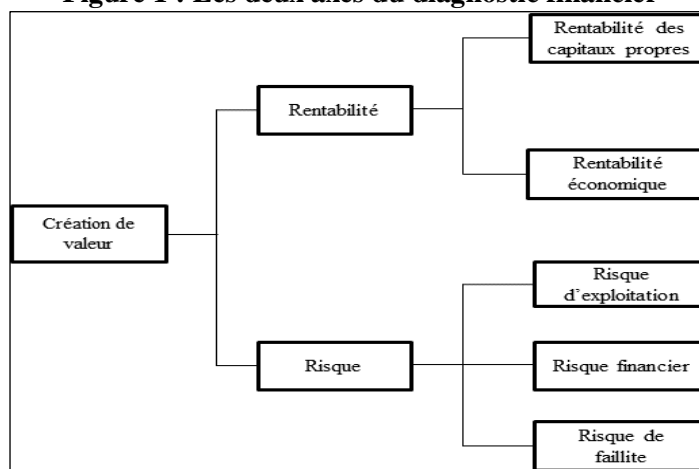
Figure 1 : Les deux axes du diagnostic financier

Création de valeur

Rentabilité

Rentabilité des capitaux propres

Rentabilité économique

Risque

Risque d'exploitation

Risque financier

Risque de faillite